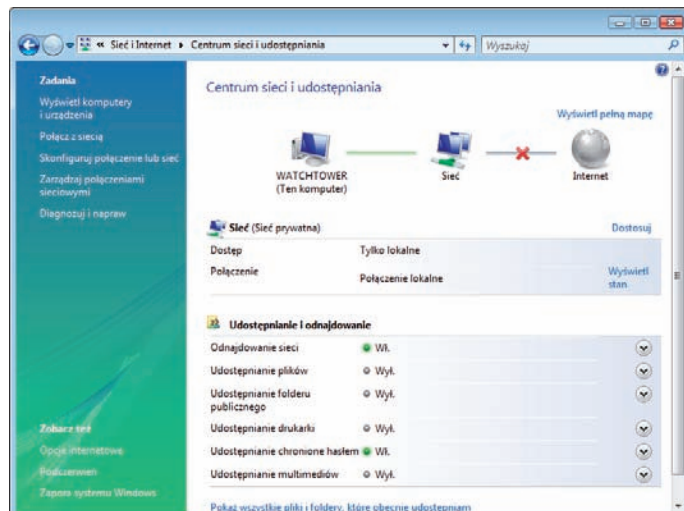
« Sieć i Internet ▸ Centrum sieci i udostępniania

Wyszukaj

Zadania

Wyświetl komputery i urządzenia

Połącz z siecią

Skonfiguruj połączenie lub sieć

Zarządzaj połączeniami sieciowymi

Diagnozuj i napraw

Zobacz też

Opcje internetowe

Podczerwień

Zapora systemu Windows

Centrum sieci i udostępniania

Wyświetl pełną mapę

WATCHTOWER
(Ten komputer)

Sieć

Internet

Sieć (Sieć prywatna)

Dostosuj

| | | |
|---|---|---|
| Dostęp | Tylko lokalne | |
| Połączenie | Połączenie lokalne | Wyświetl stan |

Udostępnianie i odnajdowanie

| | |
|---|---|
| Odnajdowanie sieci | Wł. |
| Udostępnianie plików | Wył. |
| Udostępnianie folderu publicznego | Wył. |
| Udostępnianie drukarki | Wył. |
| Udostępnianie chronione hasłem | Wł. |
| Udostępnianie multimediów | Wył. |

Pokaż wszystkie pliki i foldery, które obecnie udostępniam